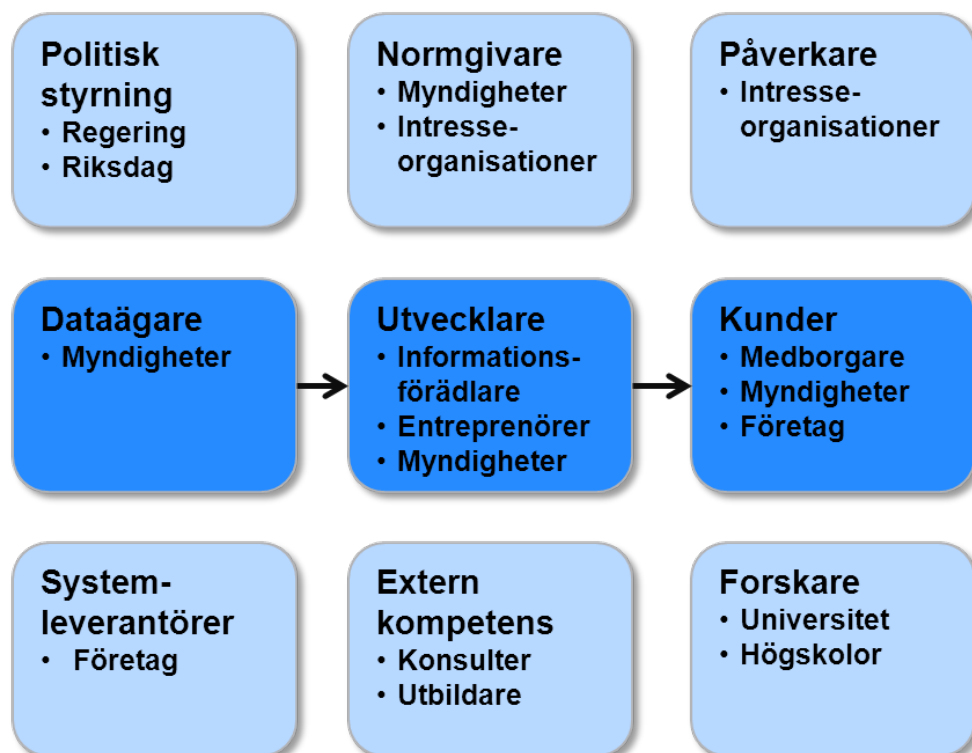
Politisk styrning
• Regering
• Riksdag

Normgivare
• Myndigheter
• Intresseorganisationer

Påverkare
• Intresseorganisationer

Dataägare
• Myndigheter

Utvecklare
• Informationsförädlare
• Entreprenörer
• Myndigheter

Kunder
• Medborgare
• Myndigheter
• Företag

Systemleverantörer
• Företag

Extern kompetens
• Konsulter
• Utbildare

Forskare
• Universitet
• Högskolor